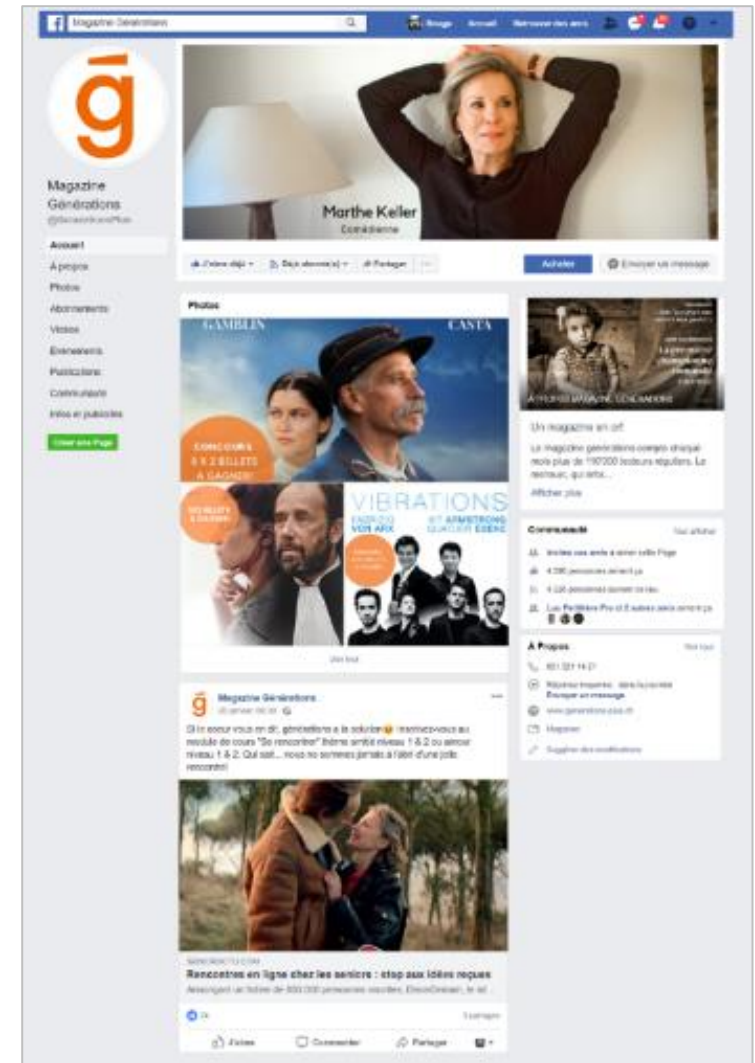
Magazine Générations

Accueil

Retrouver des amis

ğ

Magazine Générations

@GenerationsPlus

Accueil

À propos

Photos

Abonnements

Vidéos

Événements

Publications

Communauté

Infos et publicités

Créer une Page

Marthe Keller

Comédienne

J'aime déjà

Déjà abonné(e)

Partager

Acheter

Envoyer un message

Photos

GAMBLIN

CASTA

CONCOURS

5 X 2 BILLETS À GAGNER!

VIBRATIONS

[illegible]

Voir tout

Un magazine en or!

Le magazine générations compte chaque mois plus de 190'000 lecteurs réguliers. Le restaurant, qui aime...

Afficher plus

Communauté

Voir afficher

Invitez vos amis à aimer cette Page

4 396 personnes aiment ça

4 226 personnes suivent ceci

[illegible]

À Propos

Voir tout

021 321 14 21

Répond en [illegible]

Envoyer un message

www.generations-plus.ch

Magazine

Suggérer des modifications

ğ

Magazine Générations

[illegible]

Si le coeur vous en dit, générations a la solution😉 Inscrivez-vous au module de cours "Se rencontrer" thème amitié niveau 1 & 2 ou amour niveau 1 & 2. Qui sait... vous ne sommes jamais à l'abri d'une jolie rencontre!

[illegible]

Rencontres en ligne chez les seniors : stop aux idées reçues

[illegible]

J'aime

Commenter

Partager